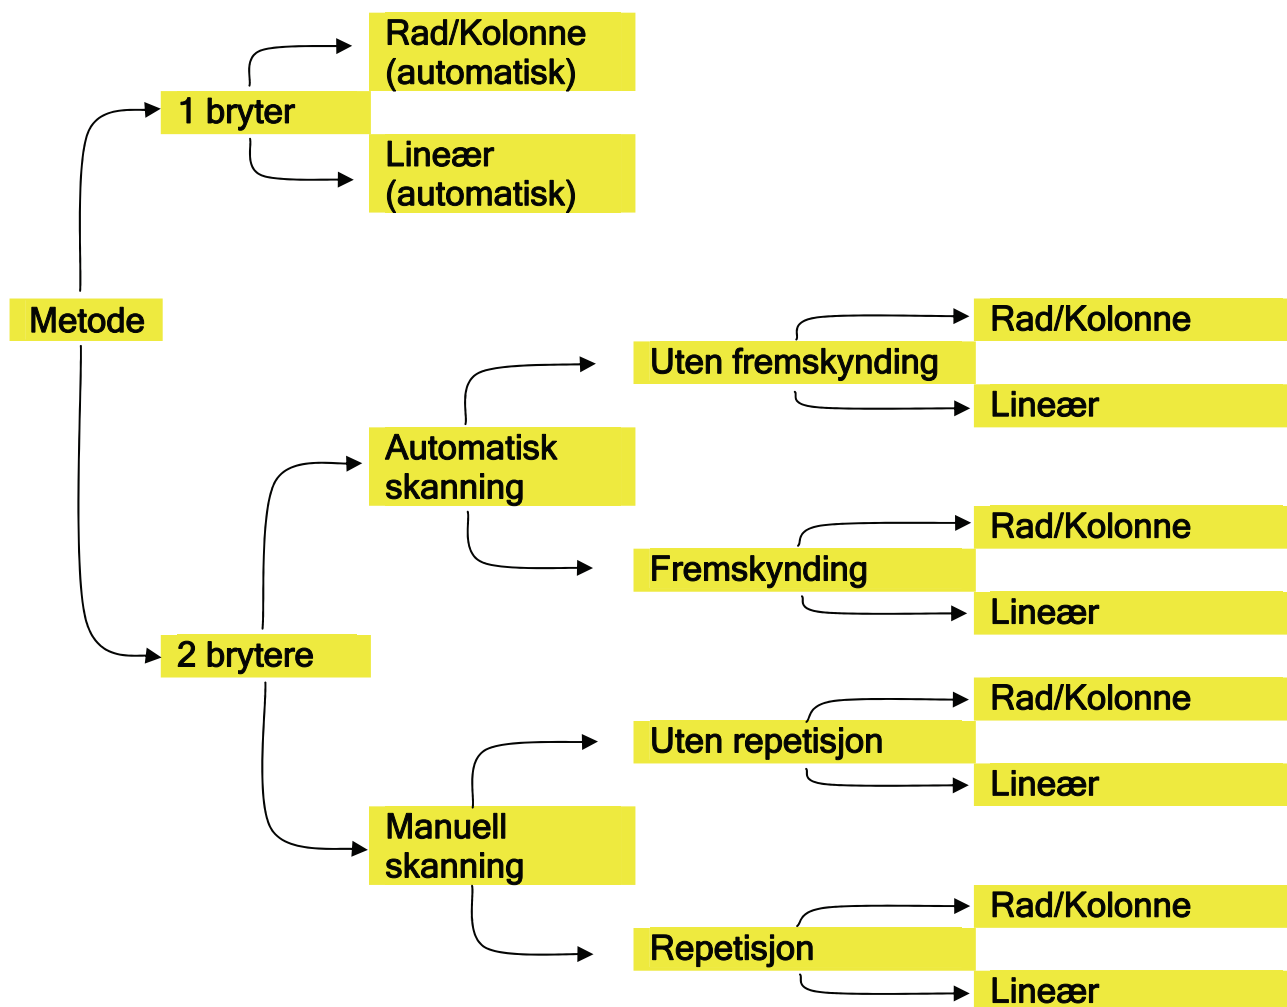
Metode

1 bryter

Rad/Kolonne (automatisk)

Lineær (automatisk)

2 brytere

Automatisk skanning

Uten fremskynding

Rad/Kolonne

Lineær

Fremskynding

Rad/Kolonne

Lineær

Manuell skanning

Uten repetisjon

Rad/Kolonne

Lineær

Repetisjon

Rad/Kolonne

Lineær